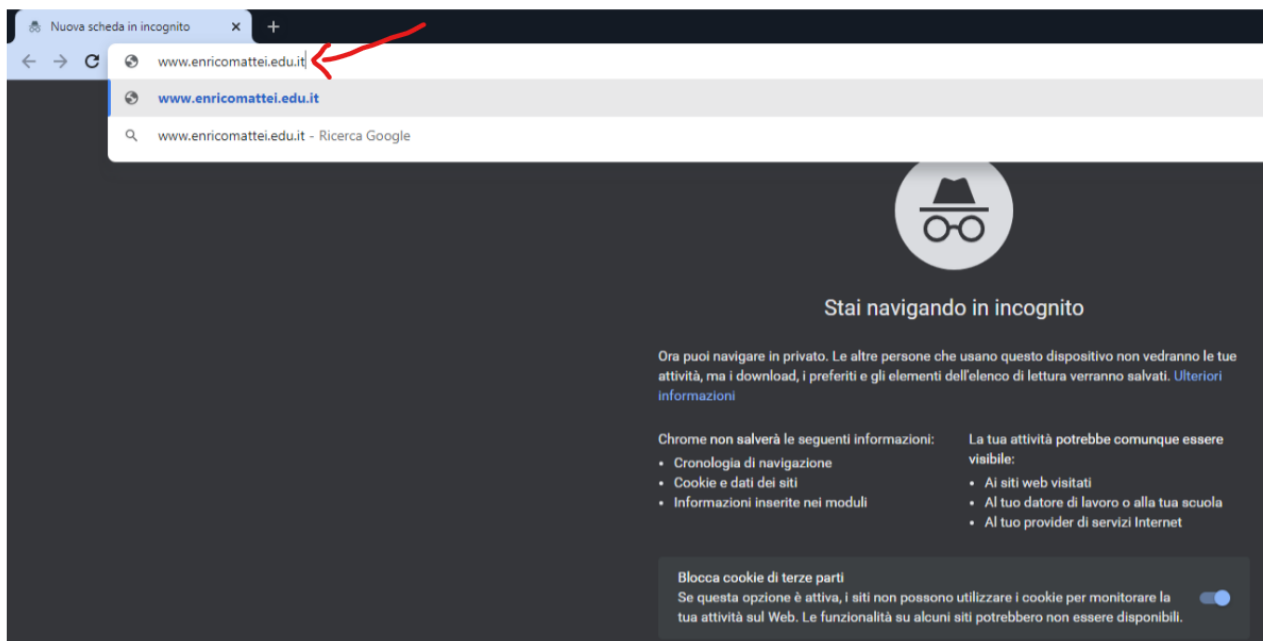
Nuova scheda in incognito ×  +

www.enricomattei.edu.it

www.enricomattei.edu.it

www.enricomattei.edu.it - Ricerca Google

Stai navigando in incognito

Ora puoi navigare in privato. Le altre persone che usano questo dispositivo non vedranno le tue attività, ma i download, i preferiti e gli elementi dell'elenco di lettura verranno salvati. Ulteriori informazioni

Chrome non salverà le seguenti informazioni:
• Cronologia di navigazione
• Cookie e dati dei siti
• Informazioni inserite nei moduli

La tua attività potrebbe comunque essere visibile:
• Ai siti web visitati
• Al tuo datore di lavoro o alla tua scuola
• Al tuo provider di servizi Internet

Blocca cookie di terze parti
Se questa opzione è attiva, i siti non possono utilizzare i cookie per monitorare la tua attività sul Web. Le funzionalità su alcuni siti potrebbero non essere disponibili.